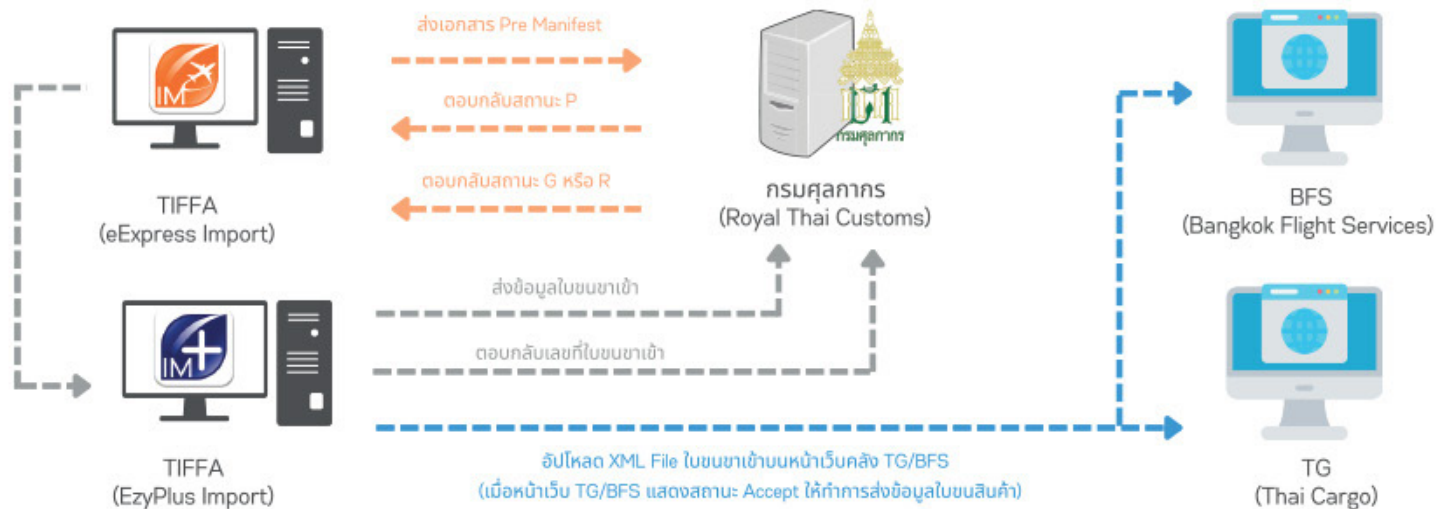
IM

ส่งเอกสาร Pre Manifest

ตอบกลับสถานะ P

ตอบกลับสถานะ G หรือ R

TIFFA
(eExpress Import)

กรมศุลกากร

กรมศุลกากร
(Royal Thai Customs)

BFS
(Bangkok Flight Services)

ส่งข้อมูลใบขนขาเข้า

ตอบกลับเลขที่ใบขนขาเข้า

IM

TIFFA
(EzyPlus Import)

อัปโหลด XML File ใบขนขาเข้าบนหน้าเว็บคลัง TG/BFS
(เมื่อหน้าเว็บ TG/BFS แสดงสถานะ Accept ให้ทำการส่งข้อมูลใบขนสินค้า)

TG
(Thai Cargo)